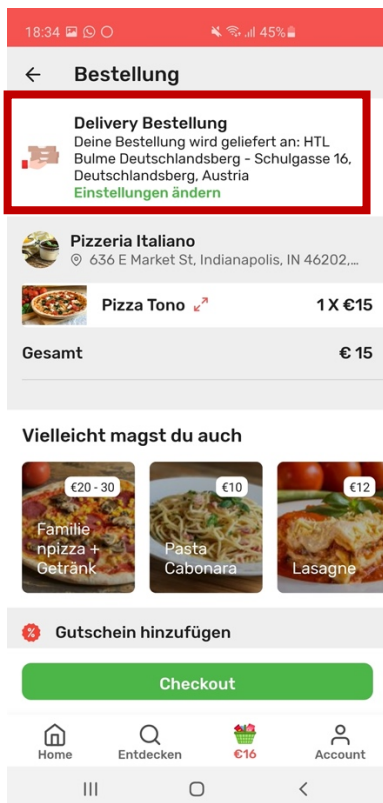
18:34 45%

Bestellung

Delivery Bestellung
Deine Bestellung wird geliefert an: HTL Bulme Deutschlandsberg - Schulgasse 16, Deutschlandsberg, Austria
Einstellungen ändern

Pizzeria Italiano
636 E Market St, Indianapolis, IN 46202,...

Pizza Tono 1 X €15

Gesamt € 15

Vielleicht magst du auch

€20 - 30
Familienpizza + Getränk

€10
Pasta Cabonara

€12
Lasagne

Gutschein hinzufügen

Checkout

Home Entdecken €16 Account